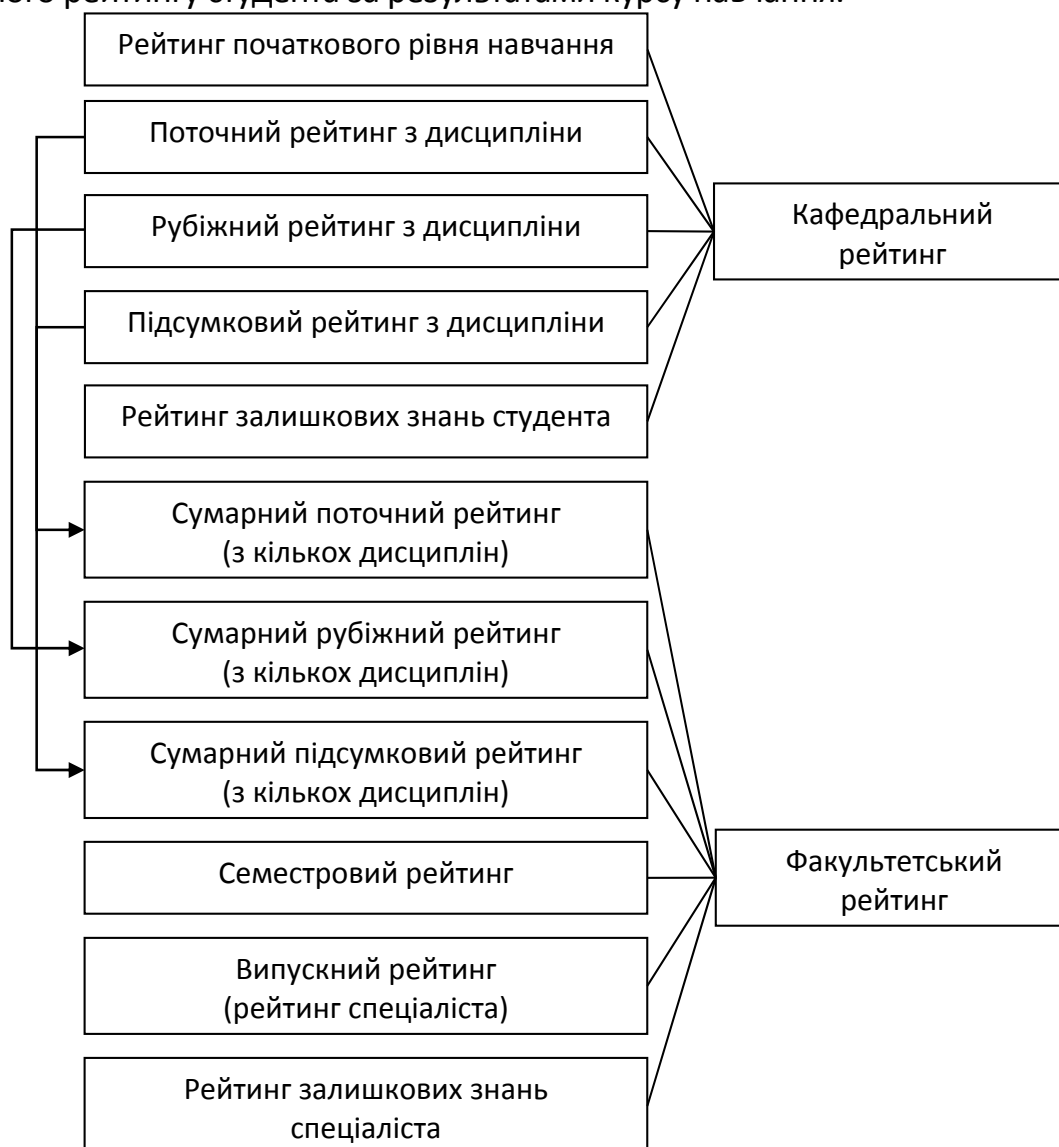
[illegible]

Рейтинг початкового рівня навчання

Поточний рейтинг з дисципліни

Рубіжний рейтинг з дисципліни

Підсумковий рейтинг з дисципліни

Рейтинг залишкових знань студента

Кафедральний рейтинг

Сумарний поточний рейтинг (з кількох дисциплін)

Сумарний рубіжний рейтинг (з кількох дисциплін)

Сумарний підсумковий рейтинг (з кількох дисциплін)

Семестровий рейтинг

Випускний рейтинг (рейтинг спеціаліста)

Рейтинг залишкових знань спеціаліста

Факультетський рейтинг